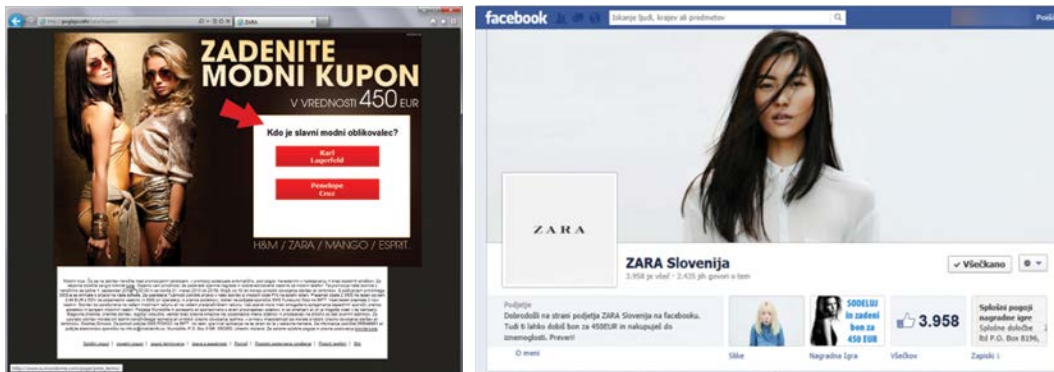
ZARA

ZADENITE MODNI KUPON

V VREDNOSTI 450 EUR

Kdo je slavni modni oblikovalec?

Karl Lagerfeld

Penelope Cruz

H&M / ZARA / MANGO / ESPRIT

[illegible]

facebook

Iskanje ljudi, krajev ali predmetov

ZARA

ZARA Slovenija

3.958 je všeč · 2.435 jih govori o tem

✔ Všečkano

Podjetje

Dobrodošli na strani podjetja ZARA Slovenija na facebooku. Tudi ti lahko dobiš bon za 450EUR in nakupuješ do iznemoglosti. Preveri!

O meni

Slike

SODELUJ in zadeni bon za 450 EUR

Nagradna Igra

3.958

Všečkov

Splošni pogoji nagradne igre

Splošne določbe

ltd P.O. Box 8196,

Zapiski